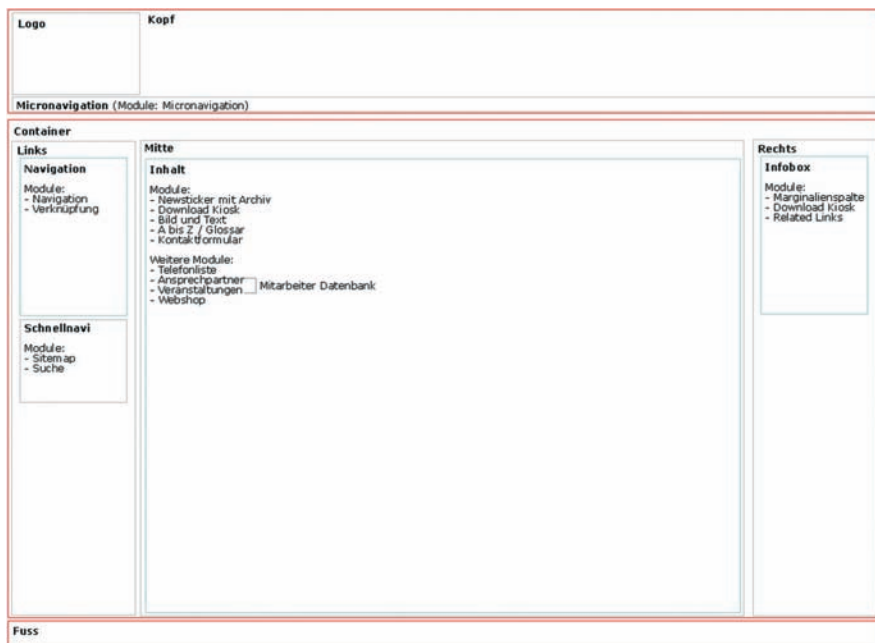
Logo

Kopf

Micronavigation (Module: Micronavigation)

Container

Links

Navigation

Module:
- Navigation
- Verknüpfung

Schnellnavi

Module:
- Sitemap
- Suche

Mitte

Inhalt

Module:
- Newsticker mit Archiv
- Download Kiosk
- Bild und Text
- A bis Z / Glossar
- Kontaktformular

Weitere Module:
- Telefonliste
- Ansprechpartner
- Veranstaltungen
- Webshop

Mitarbeiter Datenbank

Rechts

Infobox

Module:
- Marginalienspalte
- Download Kiosk
- Related Links

Fuss